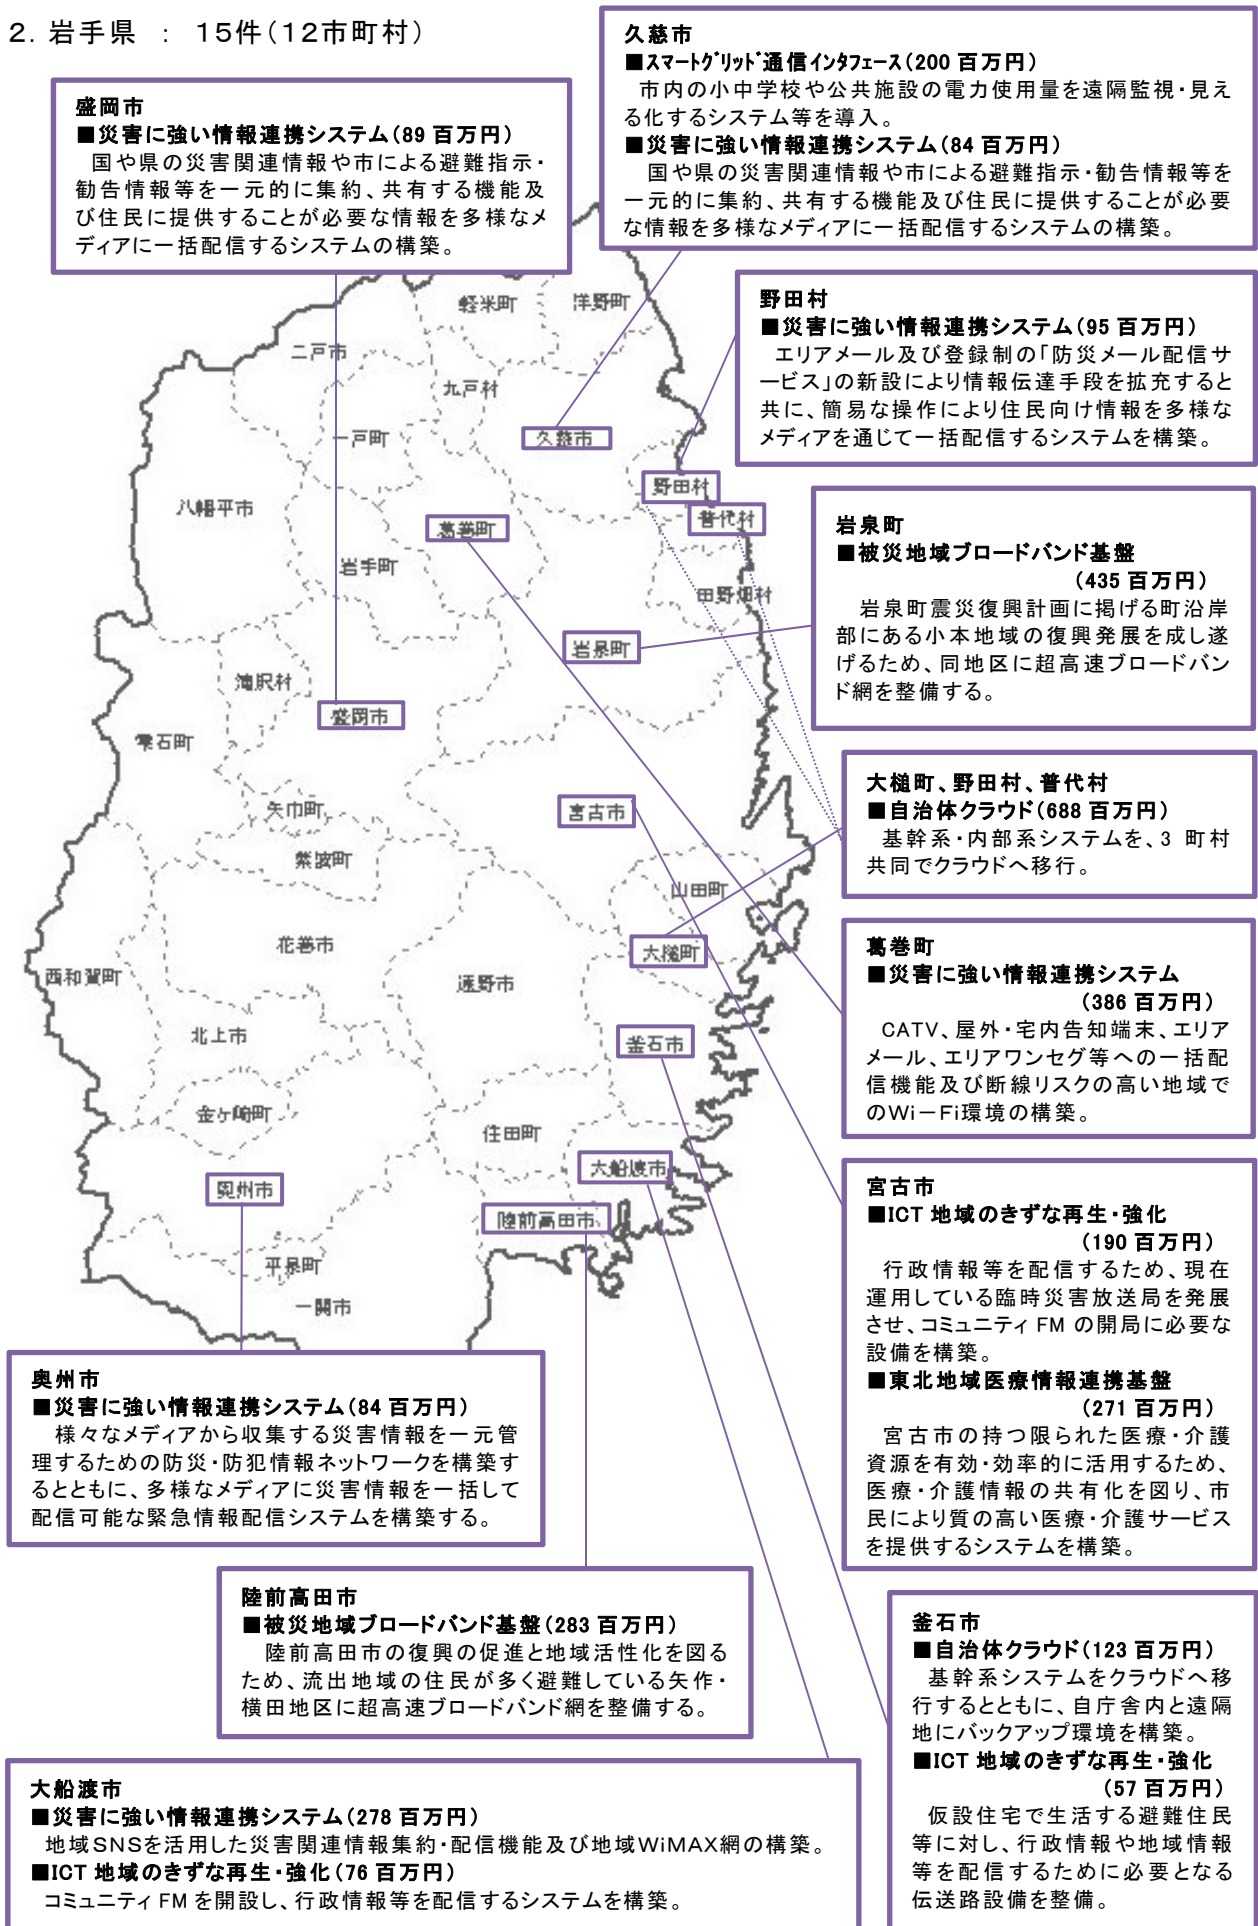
2. 岩手県 ： 15件（12市町村）

盛岡市
■災害に強い情報連携システム（89 百万円）
国や県の災害関連情報や市による避難指示・勧告情報等を一元的に集約、共有する機能及び住民に提供することが必要な情報を多様なメディアに一括配信するシステムの構築。

久慈市
■ｽﾏｰﾄｸﾞﾘｯﾄﾞ通信ｲﾝﾀﾌｪｰｽ（200 百万円）
市内の小中学校や公共施設の電力使用量を遠隔監視・見える化するシステム等を導入。
■災害に強い情報連携システム（84 百万円）
国や県の災害関連情報や市による避難指示・勧告情報等を一元的に集約、共有する機能及び住民に提供することが必要な情報を多様なメディアに一括配信するシステムの構築。

野田村
■災害に強い情報連携システム（95 百万円）
エリアメール及び登録制の「防災メール配信サービス」の新設により情報伝達手段を拡充すると共に、簡易な操作により住民向け情報を多様なメディアを通じて一括配信するシステムを構築。

軽米町
洋野町
二戸市
九戸村
一戸町
久慈市
野田村
普代村
八幡平市
葛巻町
岩手町
田野畑村
岩泉町
滝沢村
盛岡市
雫石町
矢巾町
宮古市
紫波町
山田町
花巻市
大槌町
西和賀町
遠野市
北上市
釜石市
金ケ崎町
住田町
大船渡市
奥州市
陸前高田市
平泉町
一関市

岩泉町
■被災地域ブロードバンド基盤
（435 百万円）
岩泉町震災復興計画に掲げる町沿岸部にある小本地域の復興発展を成し遂げるため、同地区に超高速ブロードバンド網を整備する。

大槌町、野田村、普代村
■自治体クラウド（688 百万円）
基幹系・内部系システムを、3 町村共同でクラウドへ移行。

葛巻町
■災害に強い情報連携システム
（386 百万円）
CATV、屋外・宅内告知端末、エリアメール、エリアワンセグ等への一括配信機能及び断線リスクの高い地域でのWi－Fi環境の構築。

宮古市
■ICT 地域のきずな再生・強化
（190 百万円）
行政情報等を配信するため、現在運用している臨時災害放送局を発展させ、コミュニティ FM の開局に必要な設備を構築。
■東北地域医療情報連携基盤
（271 百万円）
宮古市の持つ限られた医療・介護資源を有効・効率的に活用するため、医療・介護情報の共有化を図り、市民により質の高い医療・介護サービスを提供するシステムを構築。

奥州市
■災害に強い情報連携システム（84 百万円）
様々なメディアから収集する災害情報を一元管理するための防災・防犯情報ネットワークを構築するとともに、多様なメディアに災害情報を一括して配信可能な緊急情報配信システムを構築する。

陸前高田市
■被災地域ブロードバンド基盤（283 百万円）
陸前高田市の復興の促進と地域活性化を図るため、流出地域の住民が多く避難している矢作・横田地区に超高速ブロードバンド網を整備する。

釜石市
■自治体クラウド（123 百万円）
基幹系システムをクラウドへ移行するとともに、自庁舎内と遠隔地にバックアップ環境を構築。
■ICT 地域のきずな再生・強化
（57 百万円）
仮設住宅で生活する避難住民等に対し、行政情報や地域情報等を配信するために必要となる伝送路設備を整備。

大船渡市
■災害に強い情報連携システム（278 百万円）
地域SNSを活用した災害関連情報集約・配信機能及び地域WiMAX網の構築。
■ICT 地域のきずな再生・強化（76 百万円）
コミュニティ FM を開設し、行政情報等を配信するシステムを構築。